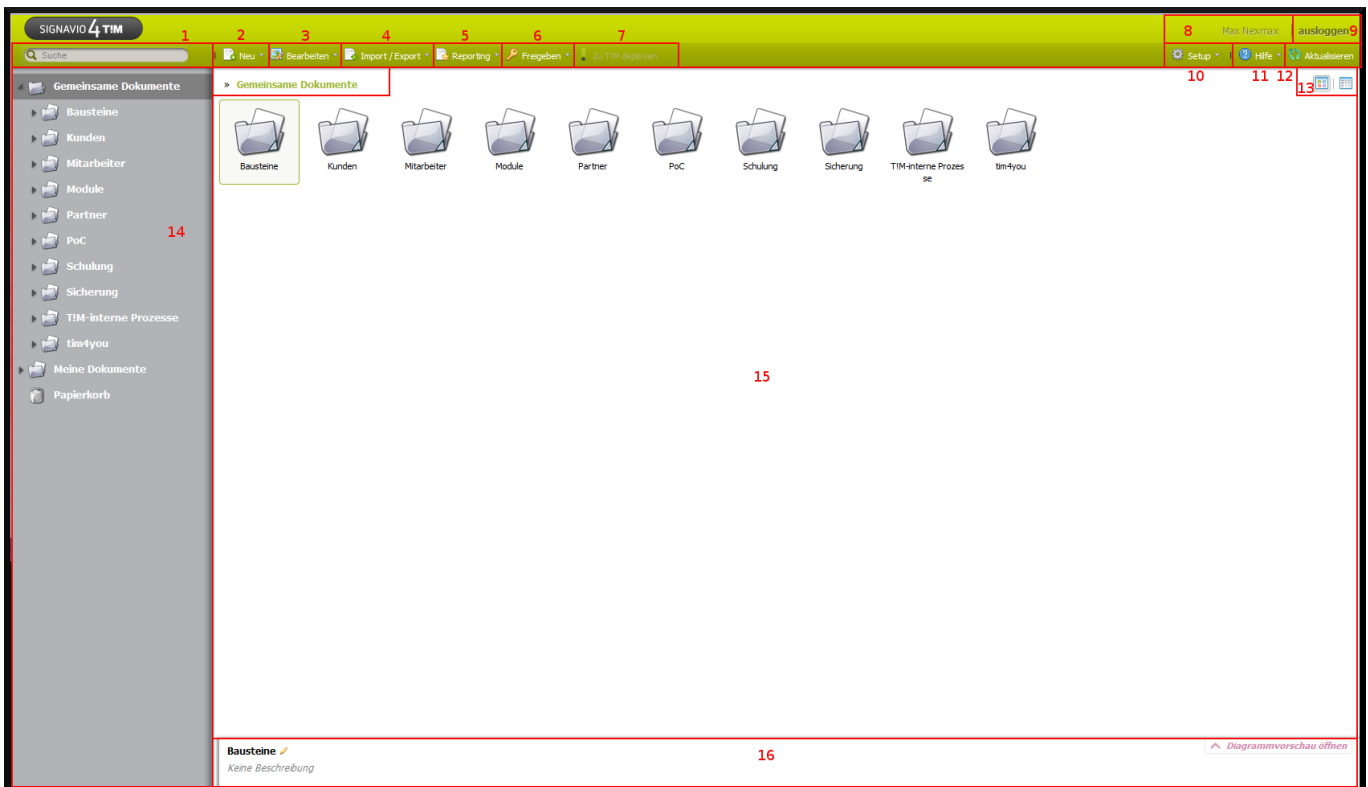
SIGNAVIO 4 T!M

Max Nexmax 8 ausloggen 9

Suche 1

2 Neu

3 Bearbeiten

4 Import / Export

5 Reporting

6 Freigeben

7 Zu T!M deployen

Setup 10

Hilfe 11

12 Aktualisieren

13

Gemeinsame Dokumente
Bausteine
Kunden
Mitarbeiter
Module
Partner
PoC
Schulung
Sicherung
T!M-interne Prozesse
tim4you
Meine Dokumente
Papierkorb

14

» Gemeinsame Dokumente

Bausteine
Kunden
Mitarbeiter
Module
Partner
PoC
Schulung
Sicherung
T!M-interne Prozesse
tim4you

15

Bausteine
Keine Beschreibung

16

Diagrammvorschau öffnen